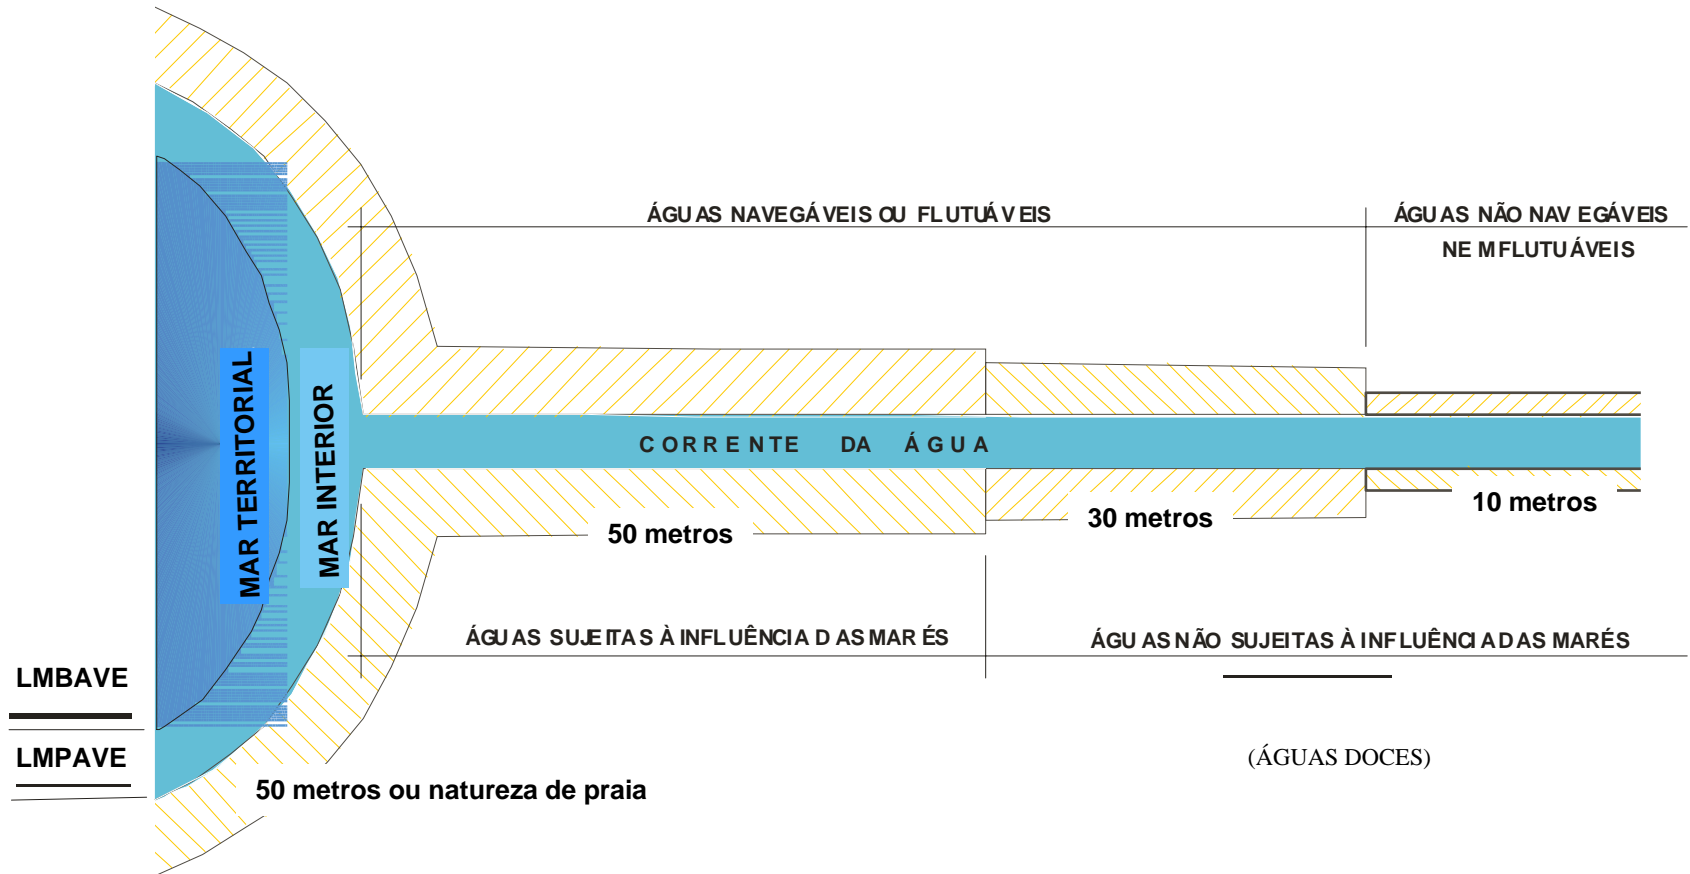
ÁGUAS NAVEGÁVEIS OU FLUTUÁVEIS

ÁGUAS NÃO NAVEGÁVEIS NEM FLUTUÁVEIS

MAR TERRITORIAL

MAR INTERIOR

CORRENTE DA ÁGUA

50 metros

30 metros

10 metros

ÁGUAS SUJEITAS À INFLUÊNCIA DAS MARÉS

ÁGUAS NÃO SUJEITAS À INFLUÊNCIA DAS MARÉS

LMBAVE

LMPAVE

50 metros ou natureza de praia

(ÁGUAS DOCES)